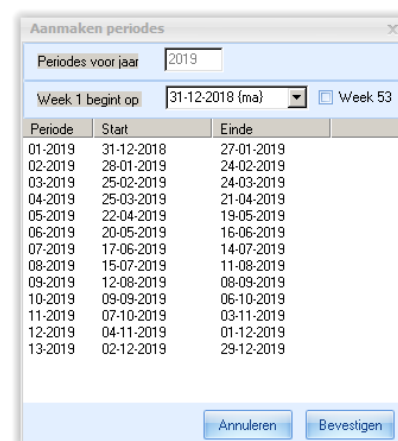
Aanmaken periodes

Periodes voor jaar 2019

Week 1 begint op 31-12-2018 (ma) Week 53

| Periode | Start | Einde |
|---|---|---|
| 01-2019 | 31-12-2018 | 27-01-2019 |
| 02-2019 | 28-01-2019 | 24-02-2019 |
| 03-2019 | 25-02-2019 | 24-03-2019 |
| 04-2019 | 25-03-2019 | 21-04-2019 |
| 05-2019 | 22-04-2019 | 19-05-2019 |
| 06-2019 | 20-05-2019 | 16-06-2019 |
| 07-2019 | 17-06-2019 | 14-07-2019 |
| 08-2019 | 15-07-2019 | 11-08-2019 |
| 09-2019 | 12-08-2019 | 08-09-2019 |
| 10-2019 | 09-09-2019 | 06-10-2019 |
| 11-2019 | 07-10-2019 | 03-11-2019 |
| 12-2019 | 04-11-2019 | 01-12-2019 |
| 13-2019 | 02-12-2019 | 29-12-2019 |

Annuleren Bevestigen